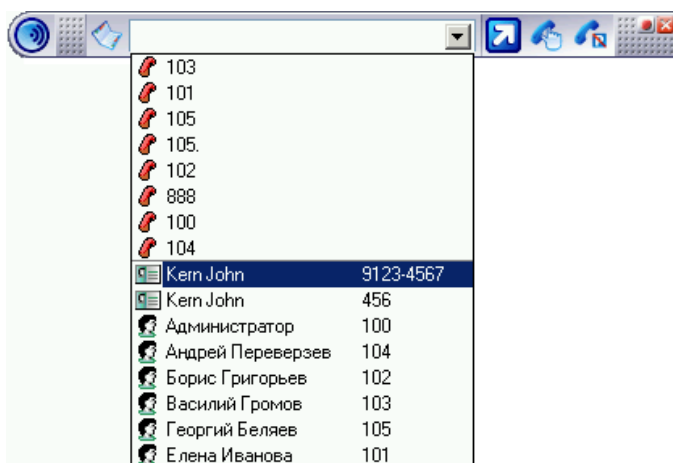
103
101
105
105.
102
888
100
104

| | |
|---|---|
| Kern John | 9123-4567 |
| Kern John | 456 |
| Администратор | 100 |
| Андрей Переверзев | 104 |
| Борис Григорьев | 102 |
| Василий Громов | 103 |
| Георгий Беляев | 105 |
| Елена Иванова | 101 |